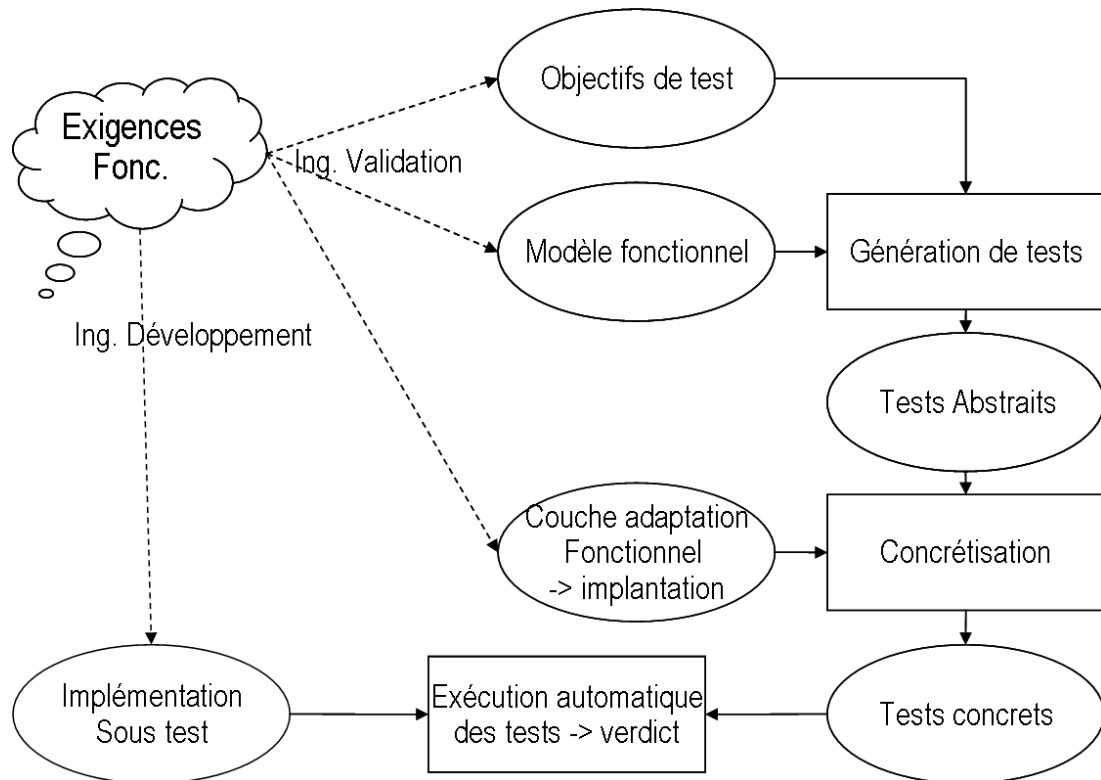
Exigences Fonc.

Ing. Validation

Objectifs de test

Modèle fonctionnel

Génération de tests

Ing. Développement

Tests Abstraits

Couche adaptation Fonctionnel -> implantation

Concrétisation

Implémentation Sous test

Exécution automatique des tests -> verdict

Tests concrets